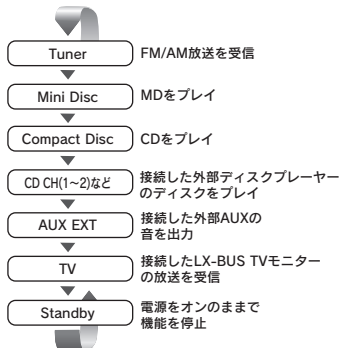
Tuner
FM/AM放送を受信

Mini Disc
MDをプレイ

Compact Disc
CDをプレイ

CD CH(1~2)など
接続した外部ディスクプレーヤーのディスクをプレイ

AUX EXT
接続した外部AUXの音を出力

TV
接続したLX-BUS TVモニターの放送を受信

Standby
電源をオンのままで機能を停止